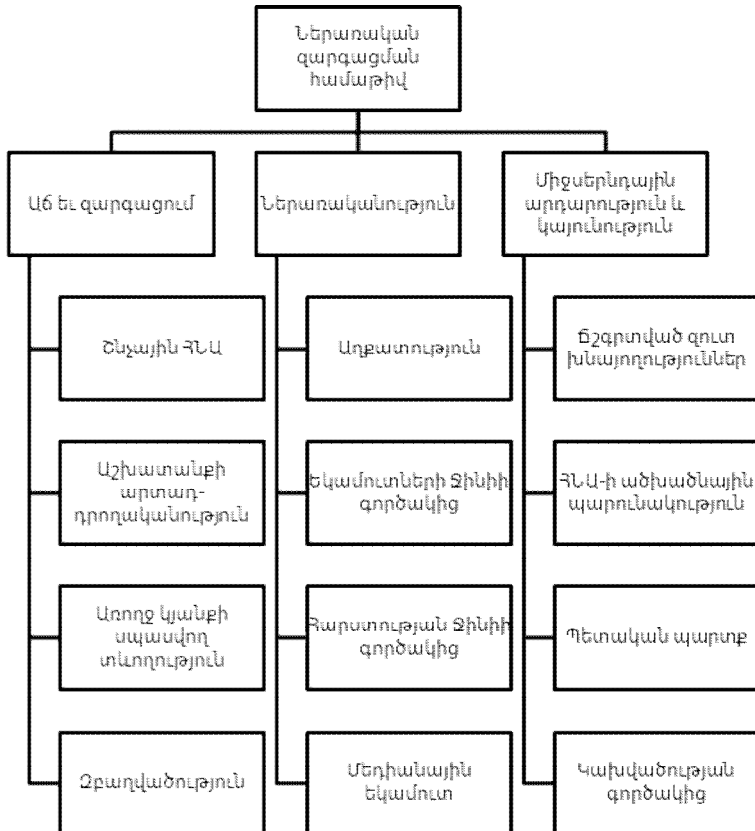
Ներառական զարգացման համաթիվ

Աճ եւ զարգացում

Ներառականություն

Միջսերնդային արդարություն և կայունություն

Շնչային ՀՆԱ

Աղքատություն

Ճշգրտված զուտ խնայողություններ

Աշխատանքի արտադրողականություն

Եկամուտների Ջինիի գործակից

ՀՆԱ-ի ածխածնային պարունակություն

Առողջ կյանքի սպասվող տևողություն

Հարստության Ջինիի գործակից

Պետական պարտք

Զբաղվածություն

Մեդիանային եկամուտ

Կախվածության գործակից